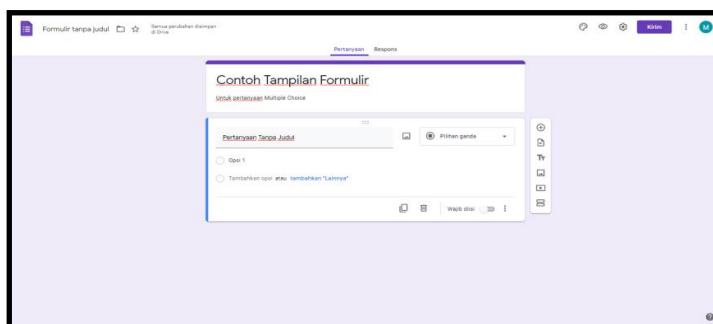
Formulir tanpa judul

Semua perubahan disimpan di Drive

Kirim

M

Pertanyaan Respons

Contoh Tampilan Formulir

Untuk pertanyaan Multiple Choice

Pertanyaan Tanpa Judul

Pilihan ganda

Opsi 1

Tambahkan opsi atau tambahkan "Lainnya"

Wajib diisi

Tт